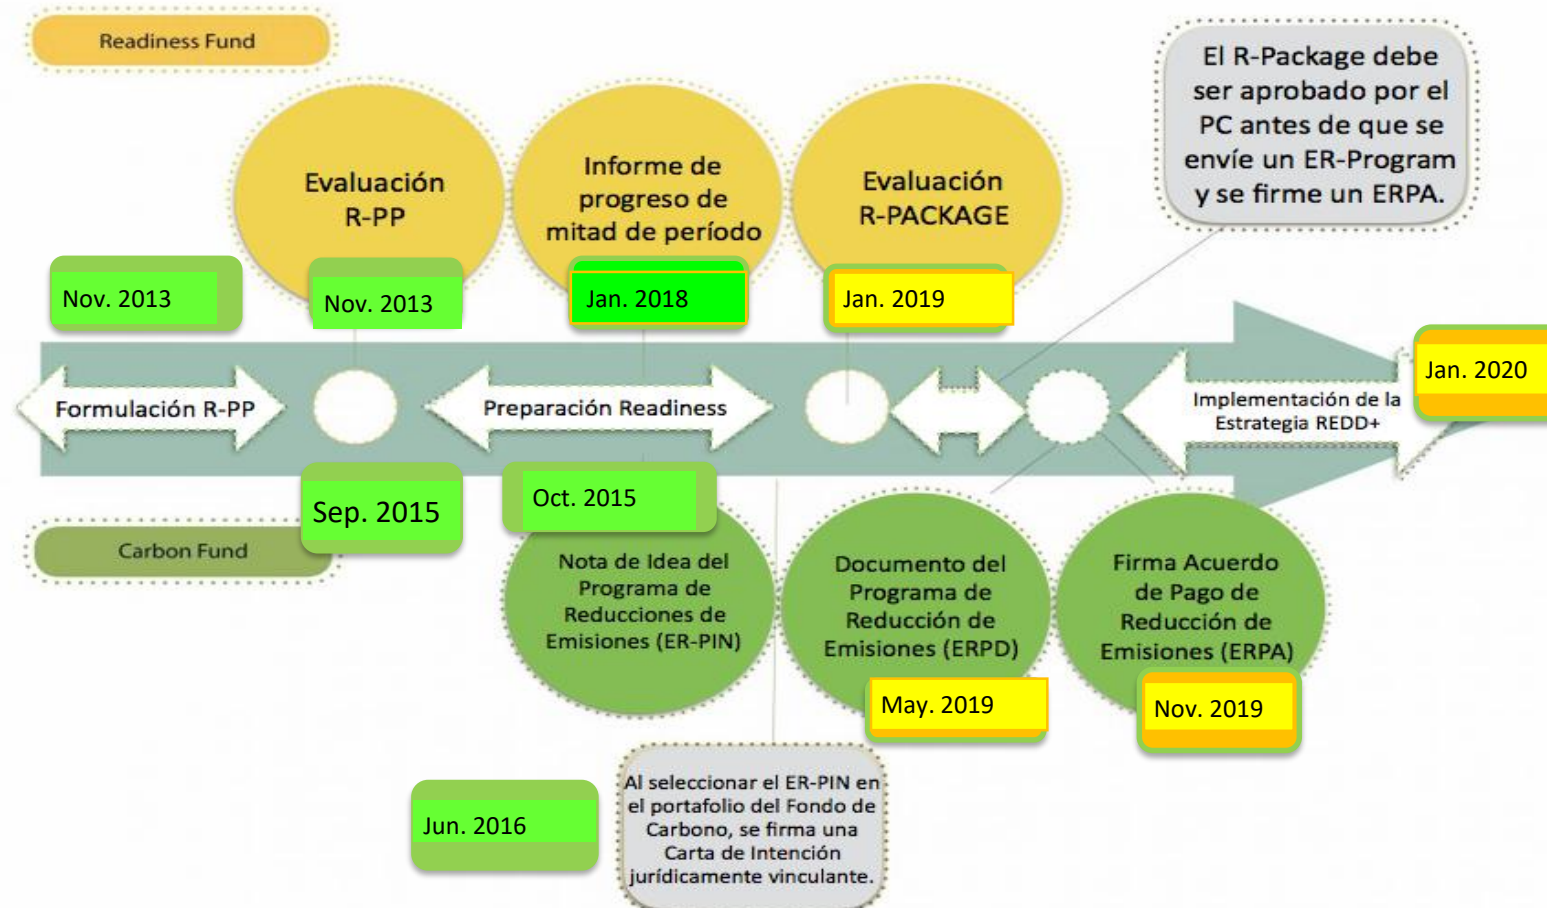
Readiness Fund

Evaluación R-PP

Informe de progreso de mitad de período

Evaluación R-PACKAGE

El R-Package debe ser aprobado por el PC antes de que se envíe un ER-Program y se firme un ERPA.

Nov. 2013

Nov. 2013

Jan. 2018

Jan. 2019

Jan. 2020

Formulación R-PP

Preparación Readiness

Implementación de la Estrategia REDD+

Sep. 2015

Oct. 2015

Carbon Fund

Nota de Idea del Programa de Reducciones de Emisiones (ER-PIN)

Documento del Programa de Reducción de Emisiones (ERPD)

Firma Acuerdo de Pago de Reducción de Emisiones (ERPA)

May. 2019

Nov. 2019

Jun. 2016

Al seleccionar el ER-PIN en el portafolio del Fondo de Carbono, se firma una Carta de Intención jurídicamente vinculante.